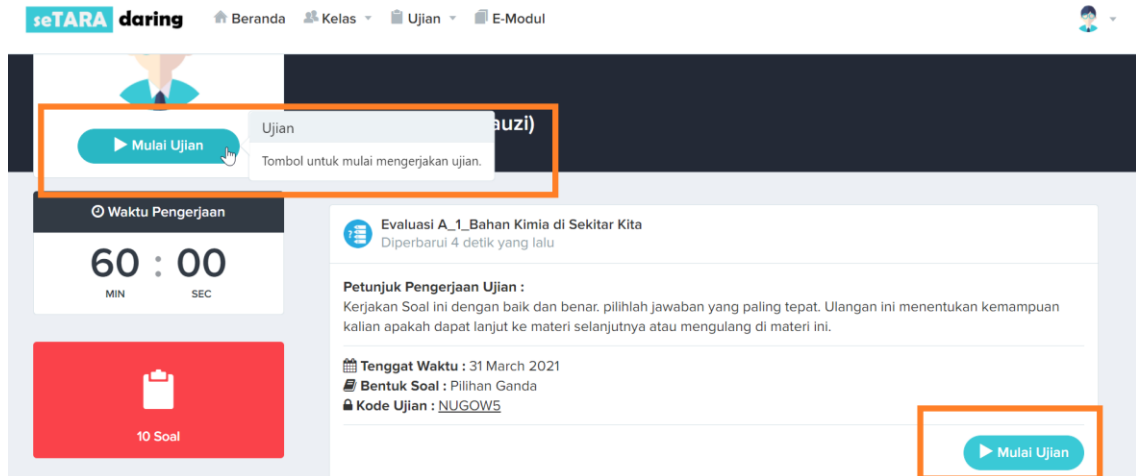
seTARA daring Beranda Kelas Ujian E-Modul

Mulai Ujian

Ujian

Tombol untuk mulai mengerjakan ujian.

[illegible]auzi)

Waktu Pengerjaan

60 : 00
MIN SEC

10 Soal

Evaluasi A_1_Bahan Kimia di Sekitar Kita
Diperbarui 4 detik yang lalu

Petunjuk Pengerjaan Ujian :
Kerjakan Soal ini dengan baik dan benar. pilihlah jawaban yang paling tepat. Ulangan ini menentukan kemampuan kalian apakah dapat lanjut ke materi selanjutnya atau mengulang di materi ini.

Tenggat Waktu : 31 March 2021
Bentuk Soal : Pilihan Ganda
Kode Ujian : NUGOW5

Mulai Ujian